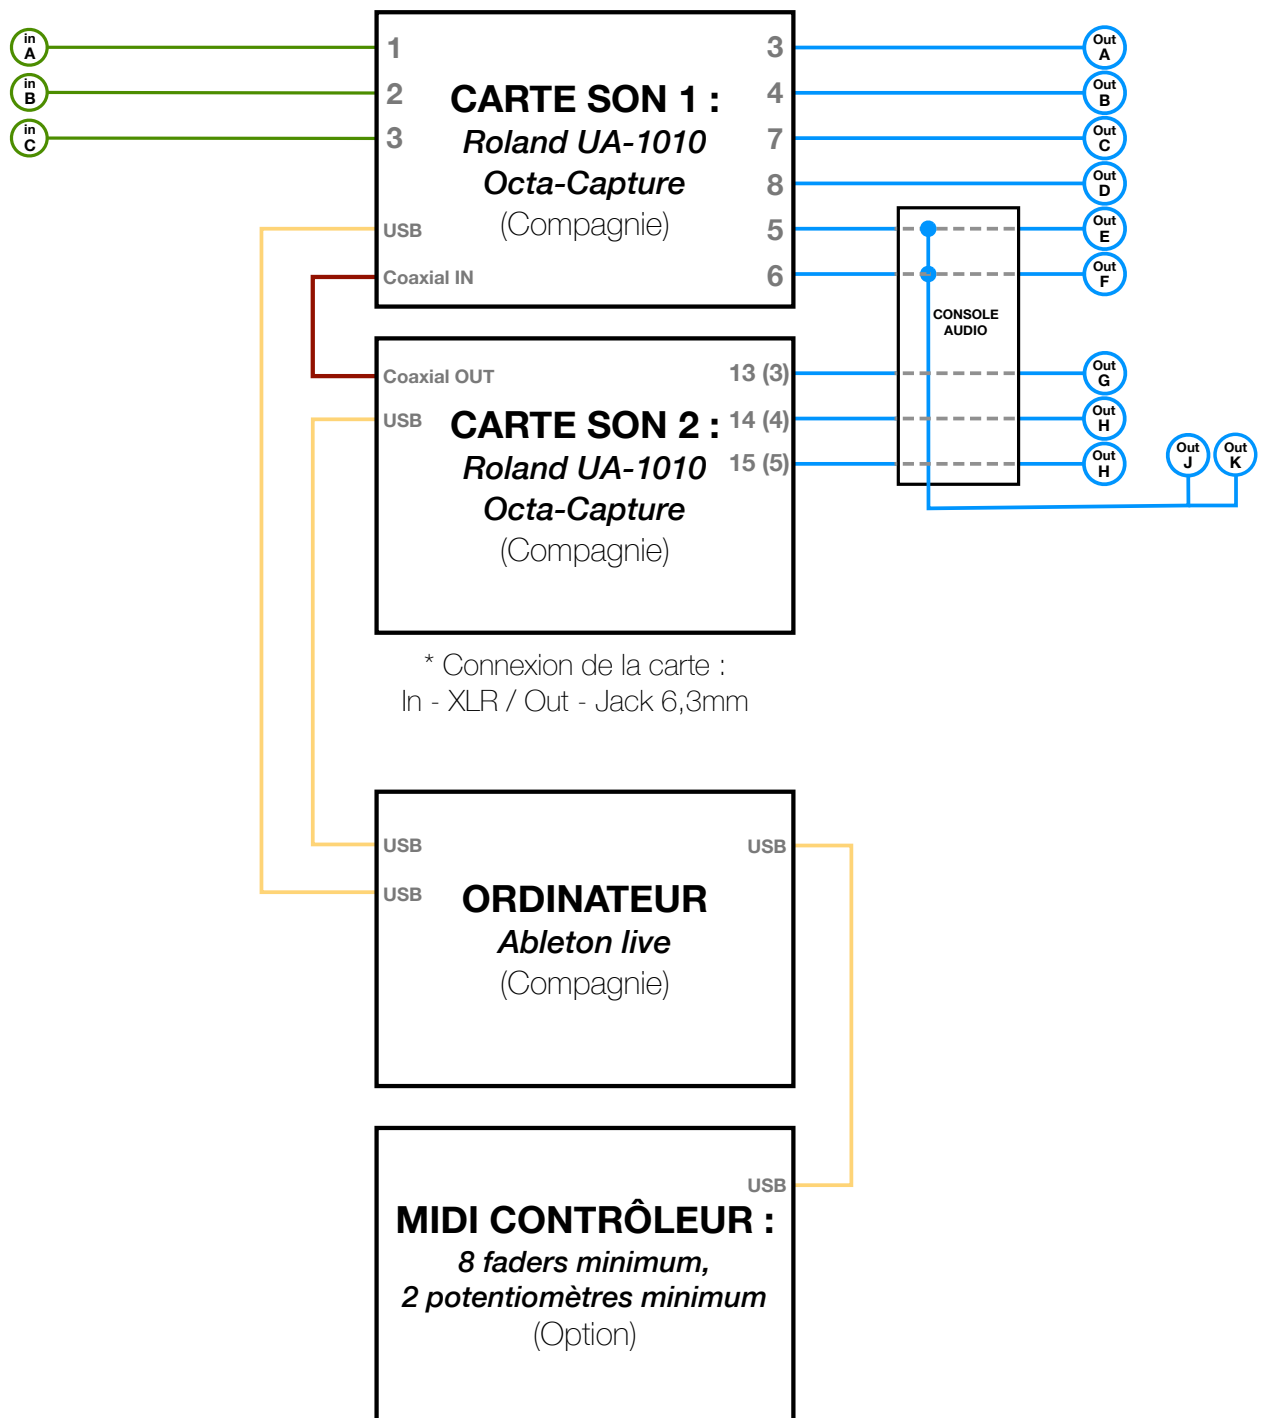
in A
in B
in C

1
2
3
USB
Coaxial IN

CARTE SON 1 :
*Roland UA-1010*
*Octa-Capture*
(Compagnie)

3
4
7
8
5
6

Out A
Out B
Out C
Out D
Out E
Out F

CONSOLE AUDIO

Coaxial OUT
USB

CARTE SON 2 :
*Roland UA-1010*
*Octa-Capture*
(Compagnie)

13 (3)
14 (4)
15 (5)

Out G
Out H
Out H
Out J
Out K

* Connexion de la carte :
In - XLR / Out - Jack 6,3mm

USB
USB
USB

ORDINATEUR
*Ableton live*
(Compagnie)

USB

MIDI CONTRÔLEUR :
*8 faders minimum,*
*2 potentiomètres minimum*
(Option)